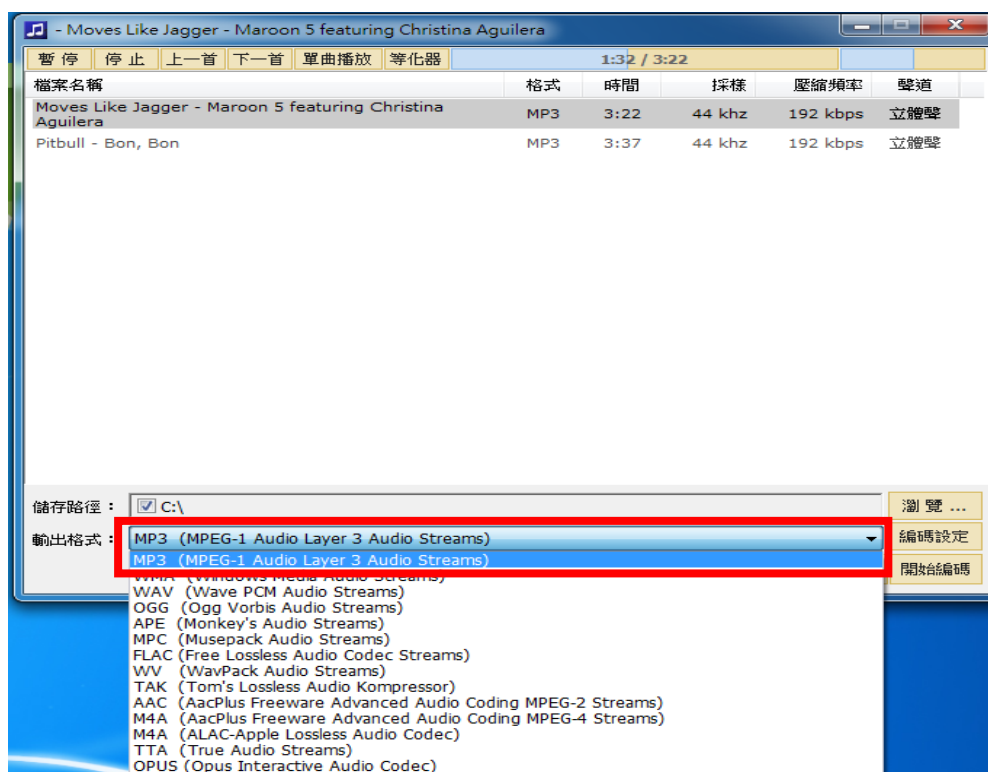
- Moves Like Jagger - Maroon 5 featuring Christina Aguilera

暫停 | 停止 | 上一首 | 下一首 | 單曲播放 | 等化器 | 1:32 / 3:22

| 檔案名稱 | 格式 | 時間 | 採樣 | 壓縮頻率 | 聲道 |
|---|---|---|---|---|---|
| Moves Like Jagger - Maroon 5 featuring Christina Aguilera | MP3 | 3:22 | 44 khz | 192 kbps | 立體聲 |
| Pitbull - Bon, Bon | MP3 | 3:37 | 44 khz | 192 kbps | 立體聲 |

儲存路徑： C:\ 瀏覽 ...

輸出格式： MP3 (MPEG-1 Audio Layer 3 Audio Streams) 編碼設定

MP3 (MPEG-1 Audio Layer 3 Audio Streams)
WMA (Windows Media Audio Streams)
WAV (Wave PCM Audio Streams)
OGG (Ogg Vorbis Audio Streams)
APE (Monkey's Audio Streams)
MPC (Musepack Audio Streams)
FLAC (Free Lossless Audio Codec Streams)
WV (WavPack Audio Streams)
TAK (Tom's Lossless Audio Kompressor)
AAC (AacPlus Freeware Advanced Audio Coding MPEG-2 Streams)
M4A (AacPlus Freeware Advanced Audio Coding MPEG-4 Streams)
M4A (ALAC-Apple Lossless Audio Codec)
TTA (True Audio Streams)
OPUS (Opus Interactive Audio Codec)

開始編碼